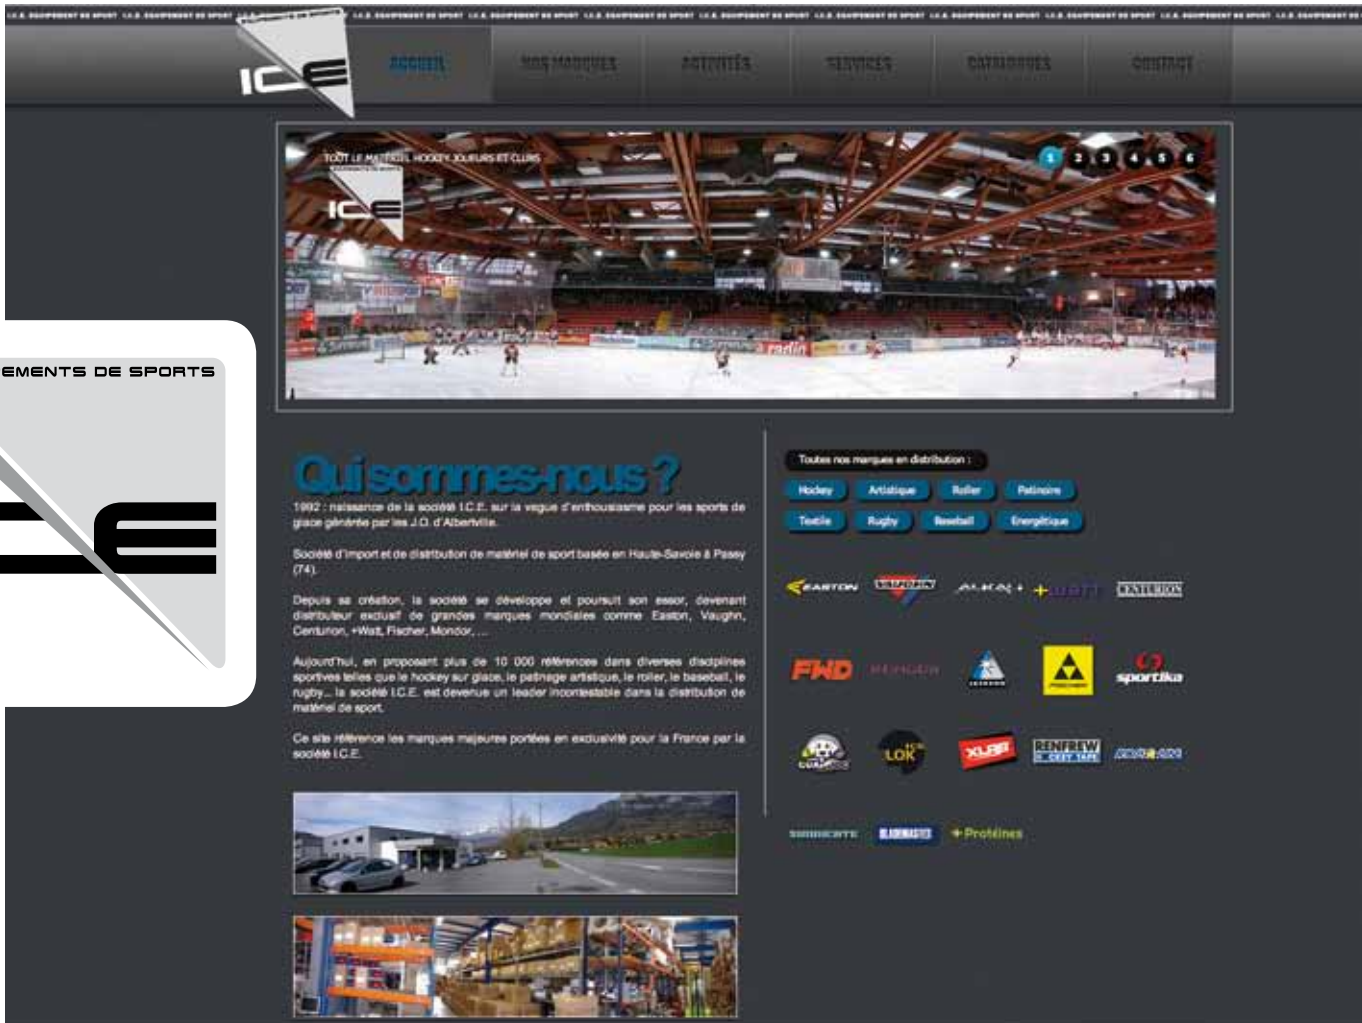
I.C.E. EQUIPEMENT DE SPORT I.C.E. EQUIPEMENT DE SPORT I.C.E. EQUIPEMENT DE SPORT I.C.E. EQUIPEMENT DE SPORT I.C.E. EQUIPEMENT DE SPORT I.C.E. EQUIPEMENT DE SPORT I.C.E. EQUIPEMENT DE SPORT I.C.E. EQUIPEMENT DE SPORT I.C.E. EQUIPEMENT DE SPORT I.C.E. EQUIPEMENT DE SPORT I.C.E. EQUIPEMENT DE SPORT

ICE

ACCUEIL NOS MARQUES ACTIVITÉS SERVICES CATALOGUES CONTACT

TOUT LE MATERIEL HOCKEY JOUEURS ET CLUBS

ICE

1 2 3 4 5 6

EMENTS DE SPORTS

ICE

Qui sommes-nous ?

1992 : naissance de la société I.C.E. sur la vague d'enthousiasme pour les sports de glace générée par les J.O. d'Albertville.

Société d'import et de distribution de matériel de sport basée en Haute-Savoie à Passy (74).

Depuis sa création, la société se développe et poursuit son essor, devenant distributeur exclusif de grandes marques mondiales comme Easton, Vaughn, Centurion, +Watt, Fischer, Mondor, ...

Aujourd'hui, en proposant plus de 10 000 références dans diverses disciplines sportives telles que le hockey sur glace, le patinage artistique, le roller, le baseball, le rugby... la société I.C.E. est devenue un leader incontestable dans la distribution de matériel de sport.

Ce site référence les marques majeures portées en exclusivité pour la France par la société I.C.E.

Toutes nos marques en distribution :

Hockey Artistique Roller Patinoire
Textile Rugby Baseball Energétique

EASTON VAUGHN MAKAI +WATT CENTURION

FWD PENGUIN FISCHER sportika

LOK XLAB RENFREW HOCKEY TAPE

BLADEMASTER +Protéines